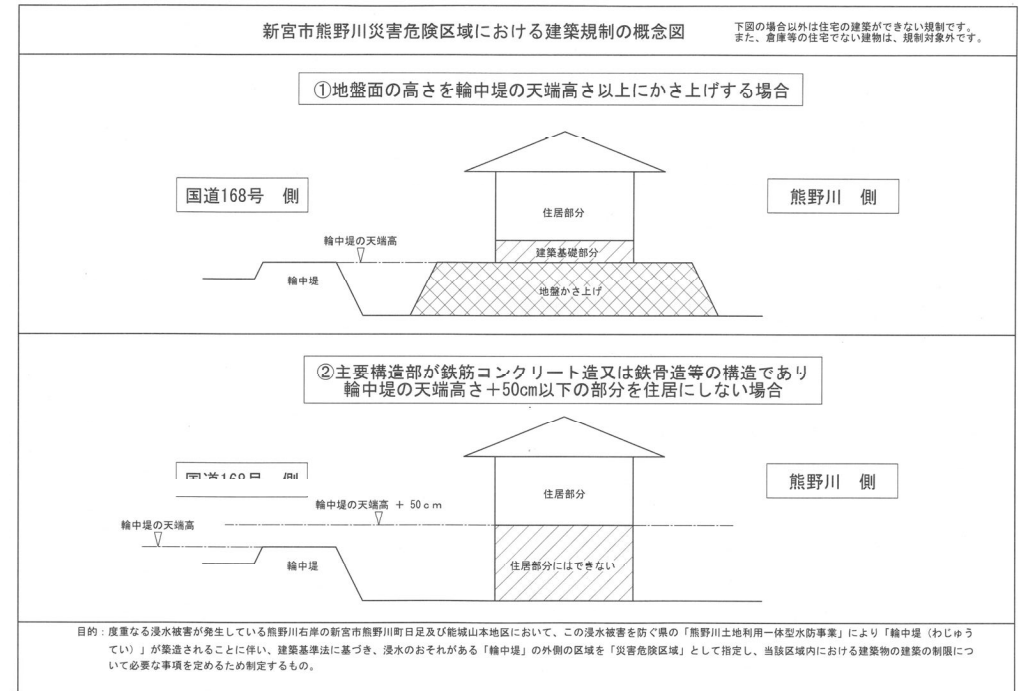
新宮市熊野川災害危険区域における建築規制の概念図

下図の場合以外は住宅の建築ができない規制です。
また、倉庫等の住宅でない建物は、規制対象外です。

①地盤面の高さを輪中堤の天端高さ以上にかさ上げする場合

国道168号　側

熊野川　側

住居部分

輪中堤の天端高

建築基礎部分

輪中堤

地盤かさ上げ

②主要構造部が鉄筋コンクリート造又は鉄骨造等の構造であり
輪中堤の天端高さ＋50㎝以下の部分を住居にしない場合

国道168号　側

熊野川　側

住居部分

輪中堤の天端高 ＋ 50cm

輪中堤の天端高

輪中堤

住居部分にはできない

目的：度重なる浸水被害が発生している熊野川右岸の新宮市熊野川町日足及び能城山本地区において、この浸水被害を防ぐ県の「熊野川土地利用一体型水防事業」により「輪中堤（わじゅうてい）」が築造されることに伴い、建築基準法に基づき、浸水のおそれがある「輪中堤」の外側の区域を「災害危険区域」として指定し、当該区域内における建築物の建築の制限について必要な事項を定めるため制定するもの。